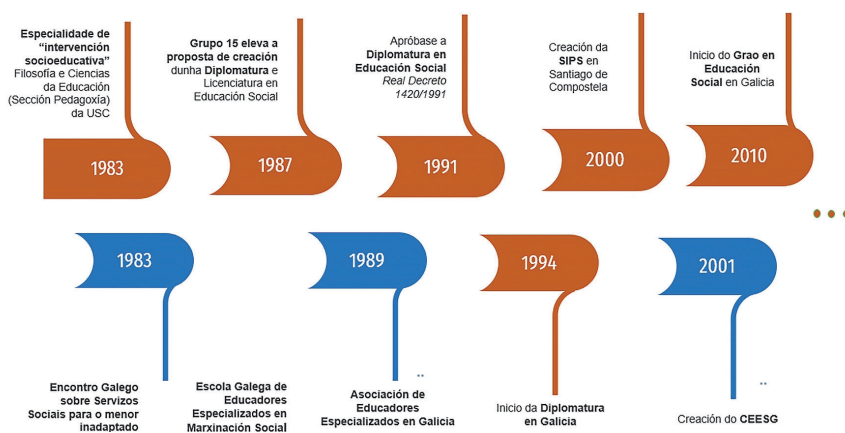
Especialidade de "intervención socioeducativa" Filosofía e Ciencias da Educación (Sección Pedagoxía) da USC

1983

Grupo 15 eleva a proposta de creación dunha Diplomatura e Licenciatura en Educación Social

1987

Apróbase a Diplomatura en Educación Social Real Decreto 1420/1991

1991

Creación da SIPS en Santiago de Compostela

2000

Inicio do Grao en Educación Social en Galicia

2010

1983

Encontro Galego sobre Servizos Sociais para o menor inadaptado

Escola Galega de Educadores Especializados en Marxinación Social

1989

Asociación de Educadores Especializados en Galicia

1994

Inicio da Diplomatura en Galicia

2001

Creación do CEESG